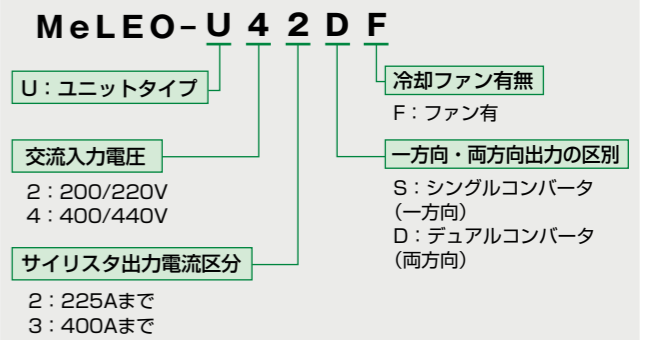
MeLEO-U 4 2 D F

U：ユニットタイプ

交流入力電圧

2：200/220V
4：400/440V

サイリスタ出力電流区分

2：225Aまで
3：400Aまで

冷却ファン有無

F：ファン有

一方向・両方向出力の区別

S：シングルコンバータ（一方向）
D：デュアルコンバータ（両方向）